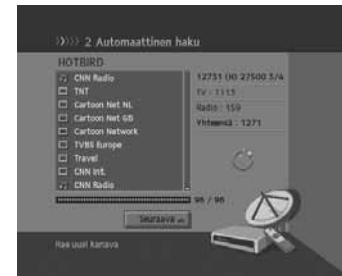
2 Automaattinen haku

HOTBIRD

CNN Radio
TNT
Cartoon Net NL
Cartoon Net GB
Cartoon Network
TVBS Europe
Travel
CNN Int.
CNN Radio

12731 (H) 27500 3/4
TV : 1113
Radio : 159
Yhteensä : 1271

95 / 95

Seuraava

Hae uusi kanava